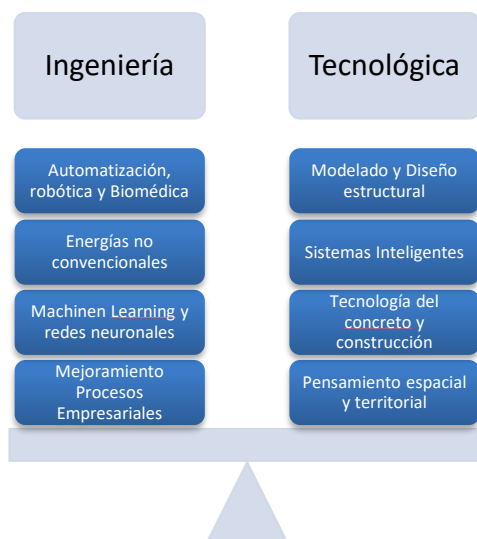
Ingeniería

Tecnológica

Automatización, robótica y Biomédica

Energías no convencionales

Machinen Learning y redes neuronales

Mejoramiento Procesos Empresariales

Modelado y Diseño estructural

Sistemas Inteligentes

Tecnología del concreto y construcción

Pensamiento espacial y territorial